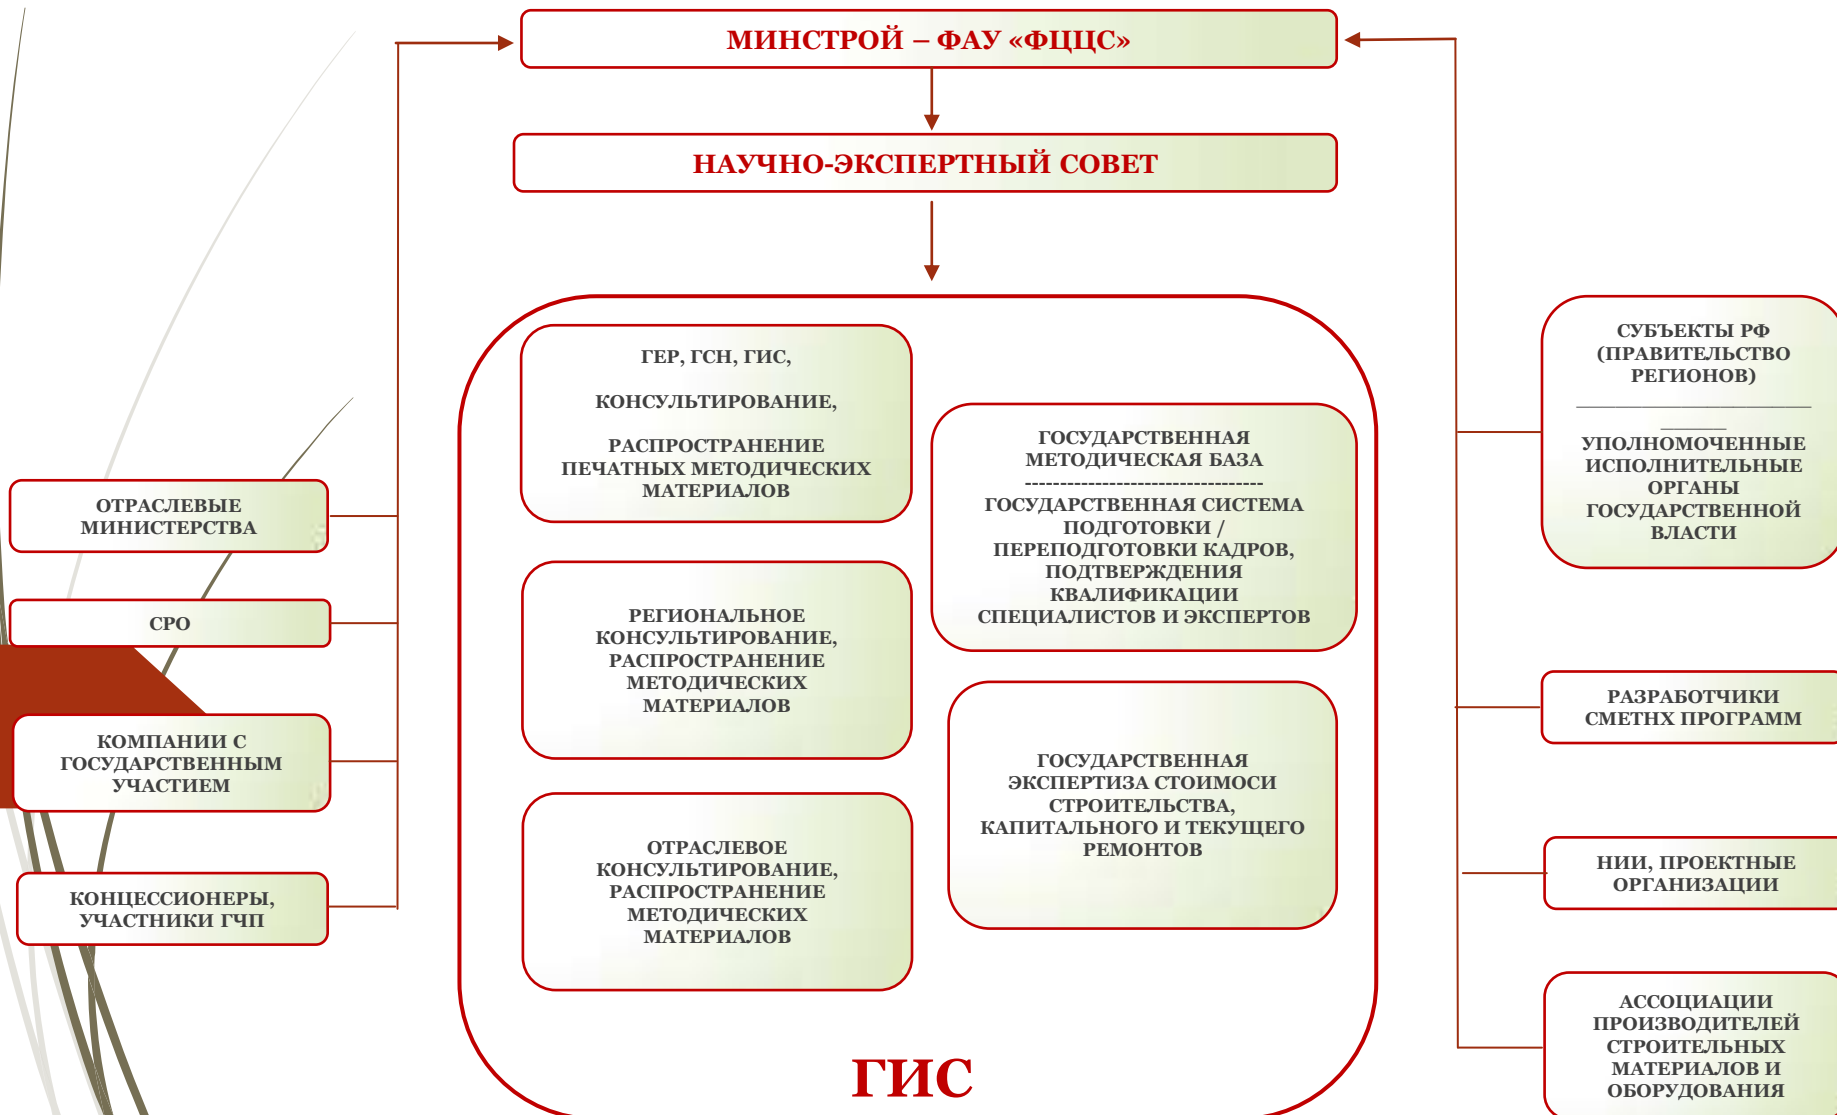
МИНСТРОЙ – ФАУ «ФЦЦС»

НАУЧНО-ЭКСПЕРТНЫЙ СОВЕТ

ГЕР, ГСН, ГИС,

КОНСУЛЬТИРОВАНИЕ,

РАСПРОСТРАНЕНИЕ ПЕЧАТНЫХ МЕТОДИЧЕСКИХ МАТЕРИАЛОВ

ГОСУДАРСТВЕННАЯ МЕТОДИЧЕСКАЯ БАЗА
------------------------------------
ГОСУДАРСТВЕННАЯ СИСТЕМА ПОДГОТОВКИ / ПЕРЕПОДГОТОВКИ КАДРОВ, ПОДТВЕРЖДЕНИЯ КВАЛИФИКАЦИИ СПЕЦИАЛИСТОВ И ЭКСПЕРТОВ

РЕГИОНАЛЬНОЕ КОНСУЛЬТИРОВАНИЕ, РАСПРОСТРАНЕНИЕ МЕТОДИЧЕСКИХ МАТЕРИАЛОВ

ГОСУДАРСТВЕННАЯ ЭКСПЕРТИЗА СТОИМОСИ СТРОИТЕЛЬСТВА, КАПИТАЛЬНОГО И ТЕКУЩЕГО РЕМОНТОВ

ОТРАСЛЕВОЕ КОНСУЛЬТИРОВАНИЕ, РАСПРОСТРАНЕНИЕ МЕТОДИЧЕСКИХ МАТЕРИАЛОВ

ГИС

ОТРАСЛЕВЫЕ МИНИСТЕРСТВА

СРО

КОМПАНИИ С ГОСУДАРСТВЕННЫМ УЧАСТИЕМ

КОНЦЕССИОНЕРЫ, УЧАСТНИКИ ГЧП

СУБЪЕКТЫ РФ (ПРАВИТЕЛЬСТВО РЕГИОНОВ)
________________________
УПОЛНОМОЧЕННЫЕ ИСПОЛНИТЕЛЬНЫЕ ОРГАНЫ ГОСУДАРСТВЕННОЙ ВЛАСТИ

РАЗРАБОТЧИКИ СМЕТНХ ПРОГРАММ

НИИ, ПРОЕКТНЫЕ ОРГАНИЗАЦИИ

АССОЦИАЦИИ ПРОИЗВОДИТЕЛЕЙ СТРОИТЕЛЬНЫХ МАТЕРИАЛОВ И ОБОРУДОВАНИЯ